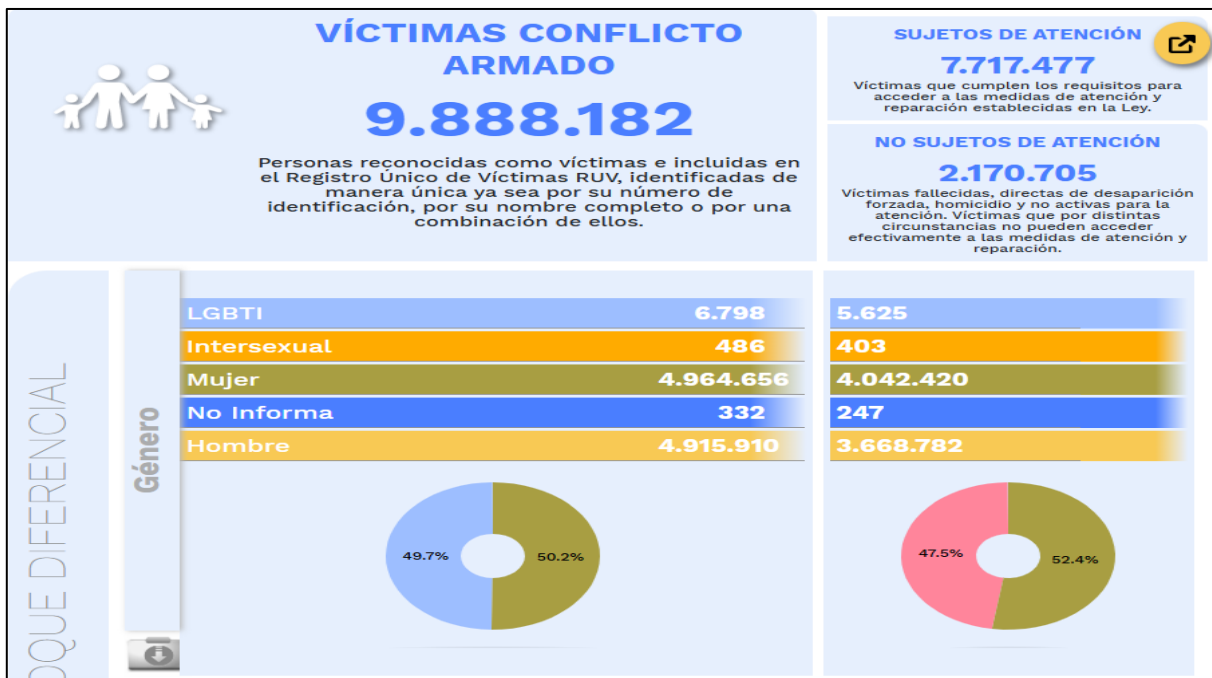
VÍCTIMAS CONFLICTO ARMADO

9.888.182

Personas reconocidas como víctimas e incluidas en el Registro Único de Víctimas RUV, identificadas de manera única ya sea por su número de identificación, por su nombre completo o por una combinación de ellos.

SUJETOS DE ATENCIÓN

7.717.477

Víctimas que cumplen los requisitos para acceder a las medidas de atención y reparación establecidas en la Ley.

NO SUJETOS DE ATENCIÓN

2.170.705

Víctimas fallecidas, directas de desaparición forzada, homicidio y no activas para la atención. Víctimas que por distintas circunstancias no pueden acceder efectivamente a las medidas de atención y reparación.

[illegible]OQUE DIFERENCIAL

Género

| | | |
|---|---|---|
| LGBTI | 6.798 | 5.625 |
| Intersexual | 486 | 403 |
| Mujer | 4.964.656 | 4.042.420 |
| No Informa | 332 | 247 |
| Hombre | 4.915.910 | 3.668.782 |

49.7%
50.2%

47.5%
52.4%